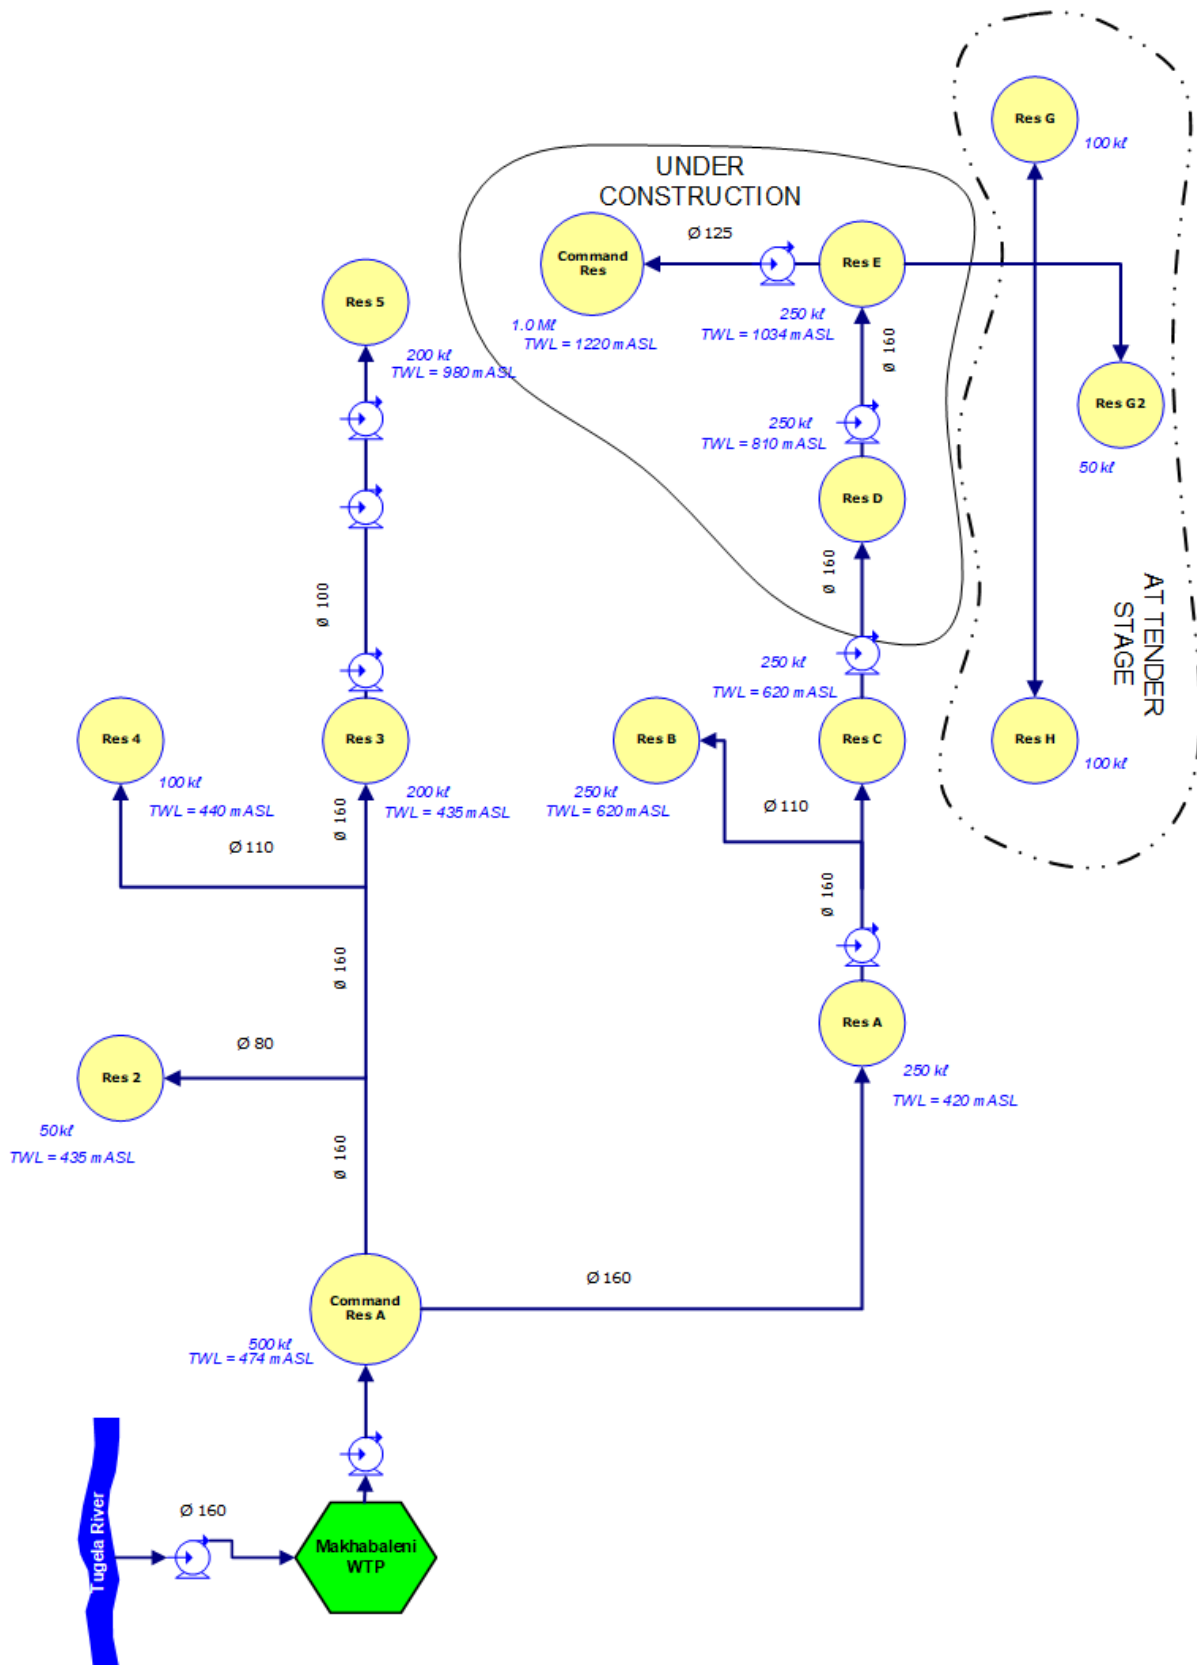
UNDER CONSTRUCTION

Res G
100 kℓ

Command Res
1.0 Mℓ
TWL = 1220 m ASL

Ø 125

Res E
250 kℓ
TWL = 1034 m ASL

Ø 160

Res G2
50 kℓ

Res 5
200 kℓ
TWL = 980 m ASL

250 kℓ
TWL = 810 m ASL

Res D

Ø 160

Ø 100

AT TENDER STAGE

250 kℓ
TWL = 620 m ASL

Res 4
100 kℓ
TWL = 440 m ASL

Res 3
200 kℓ
TWL = 435 m ASL

Res B
250 kℓ
TWL = 620 m ASL

Res C

Res H
100 kℓ

Ø 110

Ø 160

Ø 110

Ø 160

Ø 160

Res A
250 kℓ
TWL = 420 m ASL

Res 2
50 kℓ
TWL = 435 m ASL

Ø 80

Ø 160

Command Res A
500 kℓ
TWL = 474 m ASL

Ø 160

Tugela River

Ø 160

Makhabaleni WTP